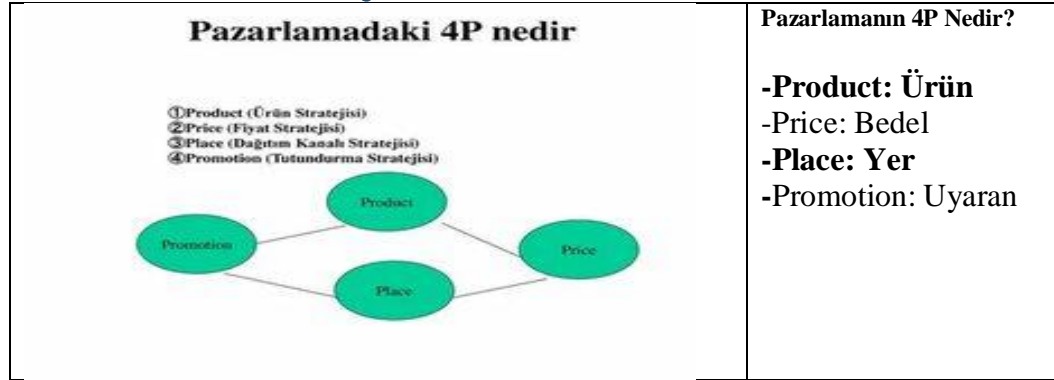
Pazarlamadaki 4P nedir

①Product (Ürün Stratejisi)
②Price (Fiyat Stratejisi)
③Place (Dağıtım Kanalı Stratejisi)
④Promotion (Tutundurma Stratejisi)

Product
Promotion
Price
Place

Pazarlamanın 4P Nedir?

-Product: Ürün
-Price: Bedel
-Place: Yer
-Promotion: Uyaran